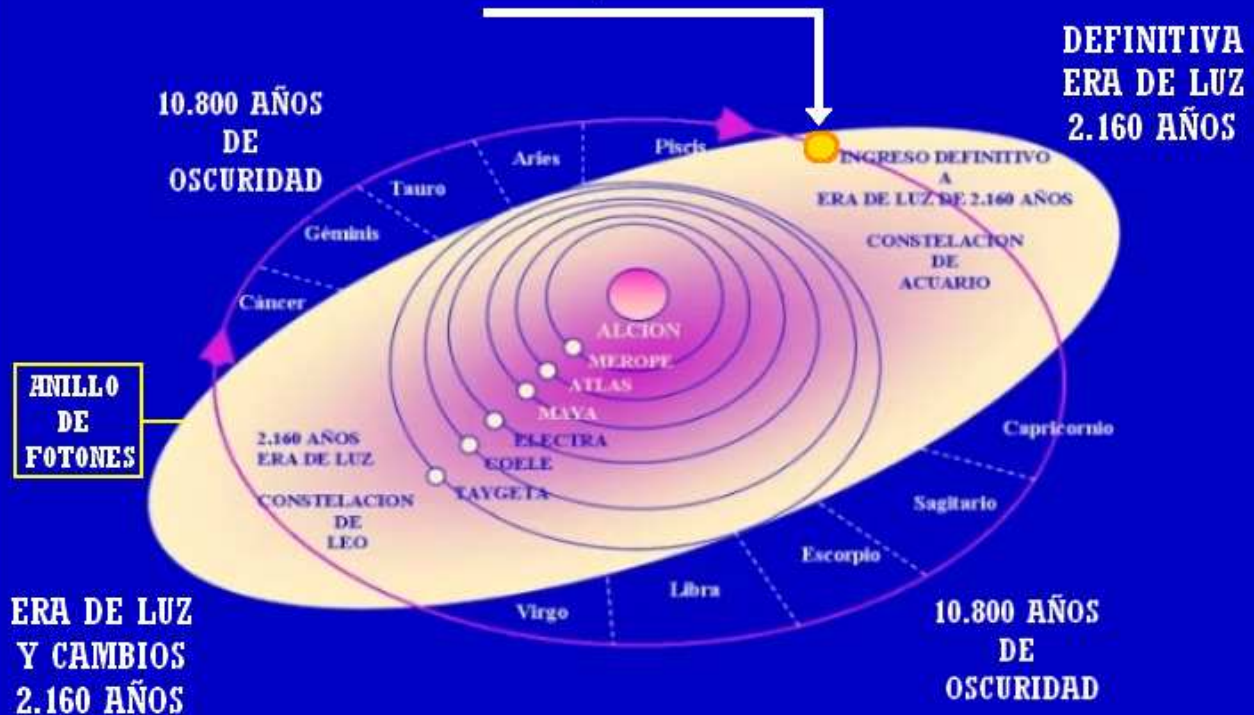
DEFINITIVA ERA DE LUZ 2.160 AÑOS

10.800 AÑOS DE OSCURIDAD

Aries

Piscis

Tauro

Géminis

Cáncer

INGRESO DEFINITIVO A ERA DE LUZ DE 2.160 AÑOS

CONSTELACION DE ACUARIO

ALCION

MEROPE

ATLAS

MAYA

ELECTRA

CELE

TAYGETA

ANILLO DE FOTONES

2.160 AÑOS ERA DE LUZ

CONSTELACION DE LEO

Capricornio

Sagitario

Escorpio

Libra

Virgo

ERA DE LUZ Y CAMBIOS 2.160 AÑOS

10.800 AÑOS DE OSCURIDAD